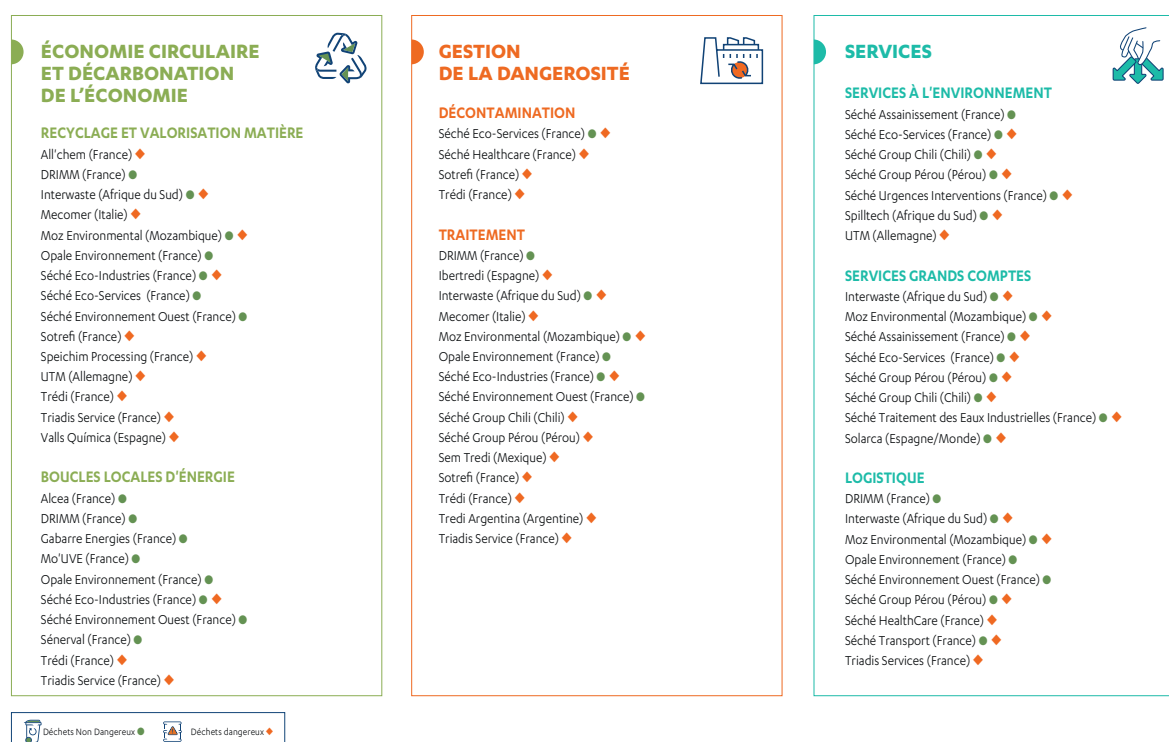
ÉCONOMIE CIRCULAIRE ET DÉCARBONATION DE L'ÉCONOMIE

RECYCLAGE ET VALORISATION MATIÈRE
All'chem (France) ◆
DRIMM (France) ●
Interwaste (Afrique du Sud) ● ◆
Mecomer (Italie) ◆
Moz Environmental (Mozambique) ● ◆
Opale Environnement (France) ●
Séché Eco-Industries (France) ● ◆
Séché Eco-Services (France) ●
Séché Environnement Ouest (France) ●
Sotrefi (France) ◆
Speichim Processing (France) ◆
UTM (Allemagne) ◆
Trédi (France) ◆
Triadis Service (France) ◆
Valls Química (Espagne) ◆

BOUCLES LOCALES D'ÉNERGIE
Alcea (France) ●
DRIMM (France) ●
Gabarre Energies (France) ●
Mo'UVE (France) ●
Opale Environnement (France) ●
Séché Eco-Industries (France) ● ◆
Séché Environnement Ouest (France) ●
Sénerval (France) ●
Trédi (France) ◆
Triadis Service (France) ◆

GESTION DE LA DANGEROSITÉ

DÉCONTAMINATION
Séché Eco-Services (France) ● ◆
Séché Healthcare (France) ◆
Sotrefi (France) ◆
Trédi (France) ◆

TRAITEMENT
DRIMM (France) ●
Ibertredi (Espagne) ◆
Interwaste (Afrique du Sud) ● ◆
Mecomer (Italie) ◆
Moz Environmental (Mozambique) ● ◆
Opale Environnement (France) ●
Séché Eco-Industries (France) ● ◆
Séché Environnement Ouest (France) ●
Séché Group Chili (Chili) ◆
Séché Group Pérou (Pérou) ◆
Sem Tredi (Mexique) ◆
Sotrefi (France) ◆
Trédi (France) ◆
Tredi Argentina (Argentine) ◆
Triadis Service (France) ◆

SERVICES

SERVICES À L'ENVIRONNEMENT
Séché Assainissement (France) ●
Séché Eco-Services (France) ● ◆
Séché Group Chili (Chili) ● ◆
Séché Group Pérou (Pérou) ● ◆
Séché Urgences Interventions (France) ● ◆
Spilltech (Afrique du Sud) ● ◆
UTM (Allemagne) ◆

SERVICES GRANDS COMPTES
Interwaste (Afrique du Sud) ● ◆
Moz Environmental (Mozambique) ● ◆
Séché Assainissement (France) ● ◆
Séché Eco-Services (France) ● ◆
Séché Group Pérou (Pérou) ● ◆
Séché Group Chili (Chili) ● ◆
Séché Traitement des Eaux Industrielles (France) ● ◆
Solarca (Espagne/Monde) ● ◆

LOGISTIQUE
DRIMM (France) ●
Interwaste (Afrique du Sud) ● ◆
Moz Environmental (Mozambique) ● ◆
Opale Environnement (France) ●
Séché Environnement Ouest (France) ●
Séché Group Pérou (Pérou) ● ◆
Séché HealthCare (France) ◆
Séché Transport (France) ● ◆
Triadis Services (France) ◆

Déchets Non Dangereux ● Déchets dangereux ◆